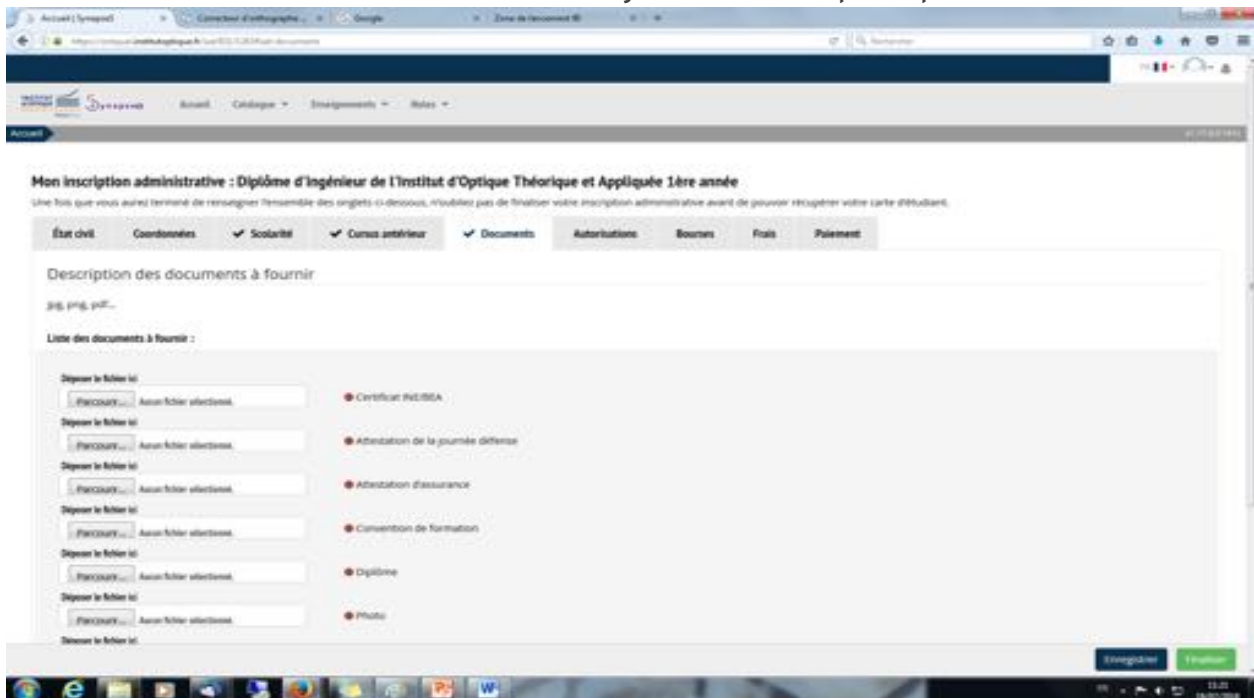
Accueil | SynapseS

Correcteur d'orthographe...

Google

Zone de lancement

Rechercher

Synapses

Accueil

Catalogue

Enseignements

Notes

Accueil

Mon inscription administrative : Diplôme d'ingénieur de l'Institut d'Optique Théorique et Appliquée 1ère année

Une fois que vous aurez terminé de renseigner l'ensemble des onglets ci-dessous, n'oubliez pas de finaliser votre inscription administrative avant de pouvoir récupérer votre carte d'étudiant.

| État civil | Coordonnées | ✔ Scolarité | ✔ Cursus antérieur | ✔ Documents | Autorisations | Bourses | Frais | Paiement |
|---|---|---|---|---|---|---|---|---|

Description des documents à fournir

jpg, png, pdf...

Liste des documents à fournir :

Déposer le fichier ici
Parcourir... Aucun fichier sélectionné.
● Certificat INE/BEA

Déposer le fichier ici
Parcourir... Aucun fichier sélectionné.
● Attestation de la journée défense

Déposer le fichier ici
Parcourir... Aucun fichier sélectionné.
● Attestation d'assurance

Déposer le fichier ici
Parcourir... Aucun fichier sélectionné.
● Convention de formation

Déposer le fichier ici
Parcourir... Aucun fichier sélectionné.
● Diplôme

Déposer le fichier ici
Parcourir... Aucun fichier sélectionné.
● Photo

Déposer le fichier ici

Enregistrer

Finaliser

11:21
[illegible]